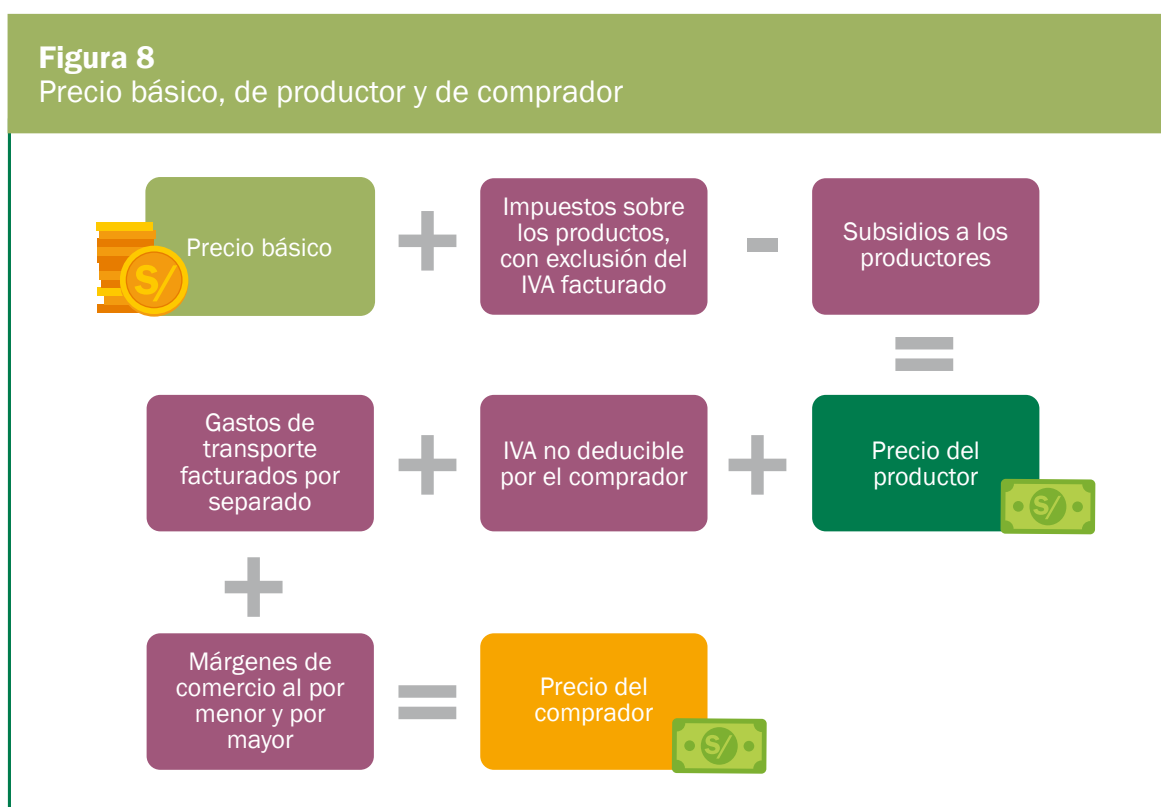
**Figura 8**
Precio básico, de productor y de comprador

S/ Precio básico + Impuestos sobre los productos, con exclusión del IVA facturado - Subsidios a los productores =

Gastos de transporte facturados por separado + IVA no deducible por el comprador + Precio del productor S/

+

Márgenes de comercio al por menor y por mayor = Precio del comprador S/